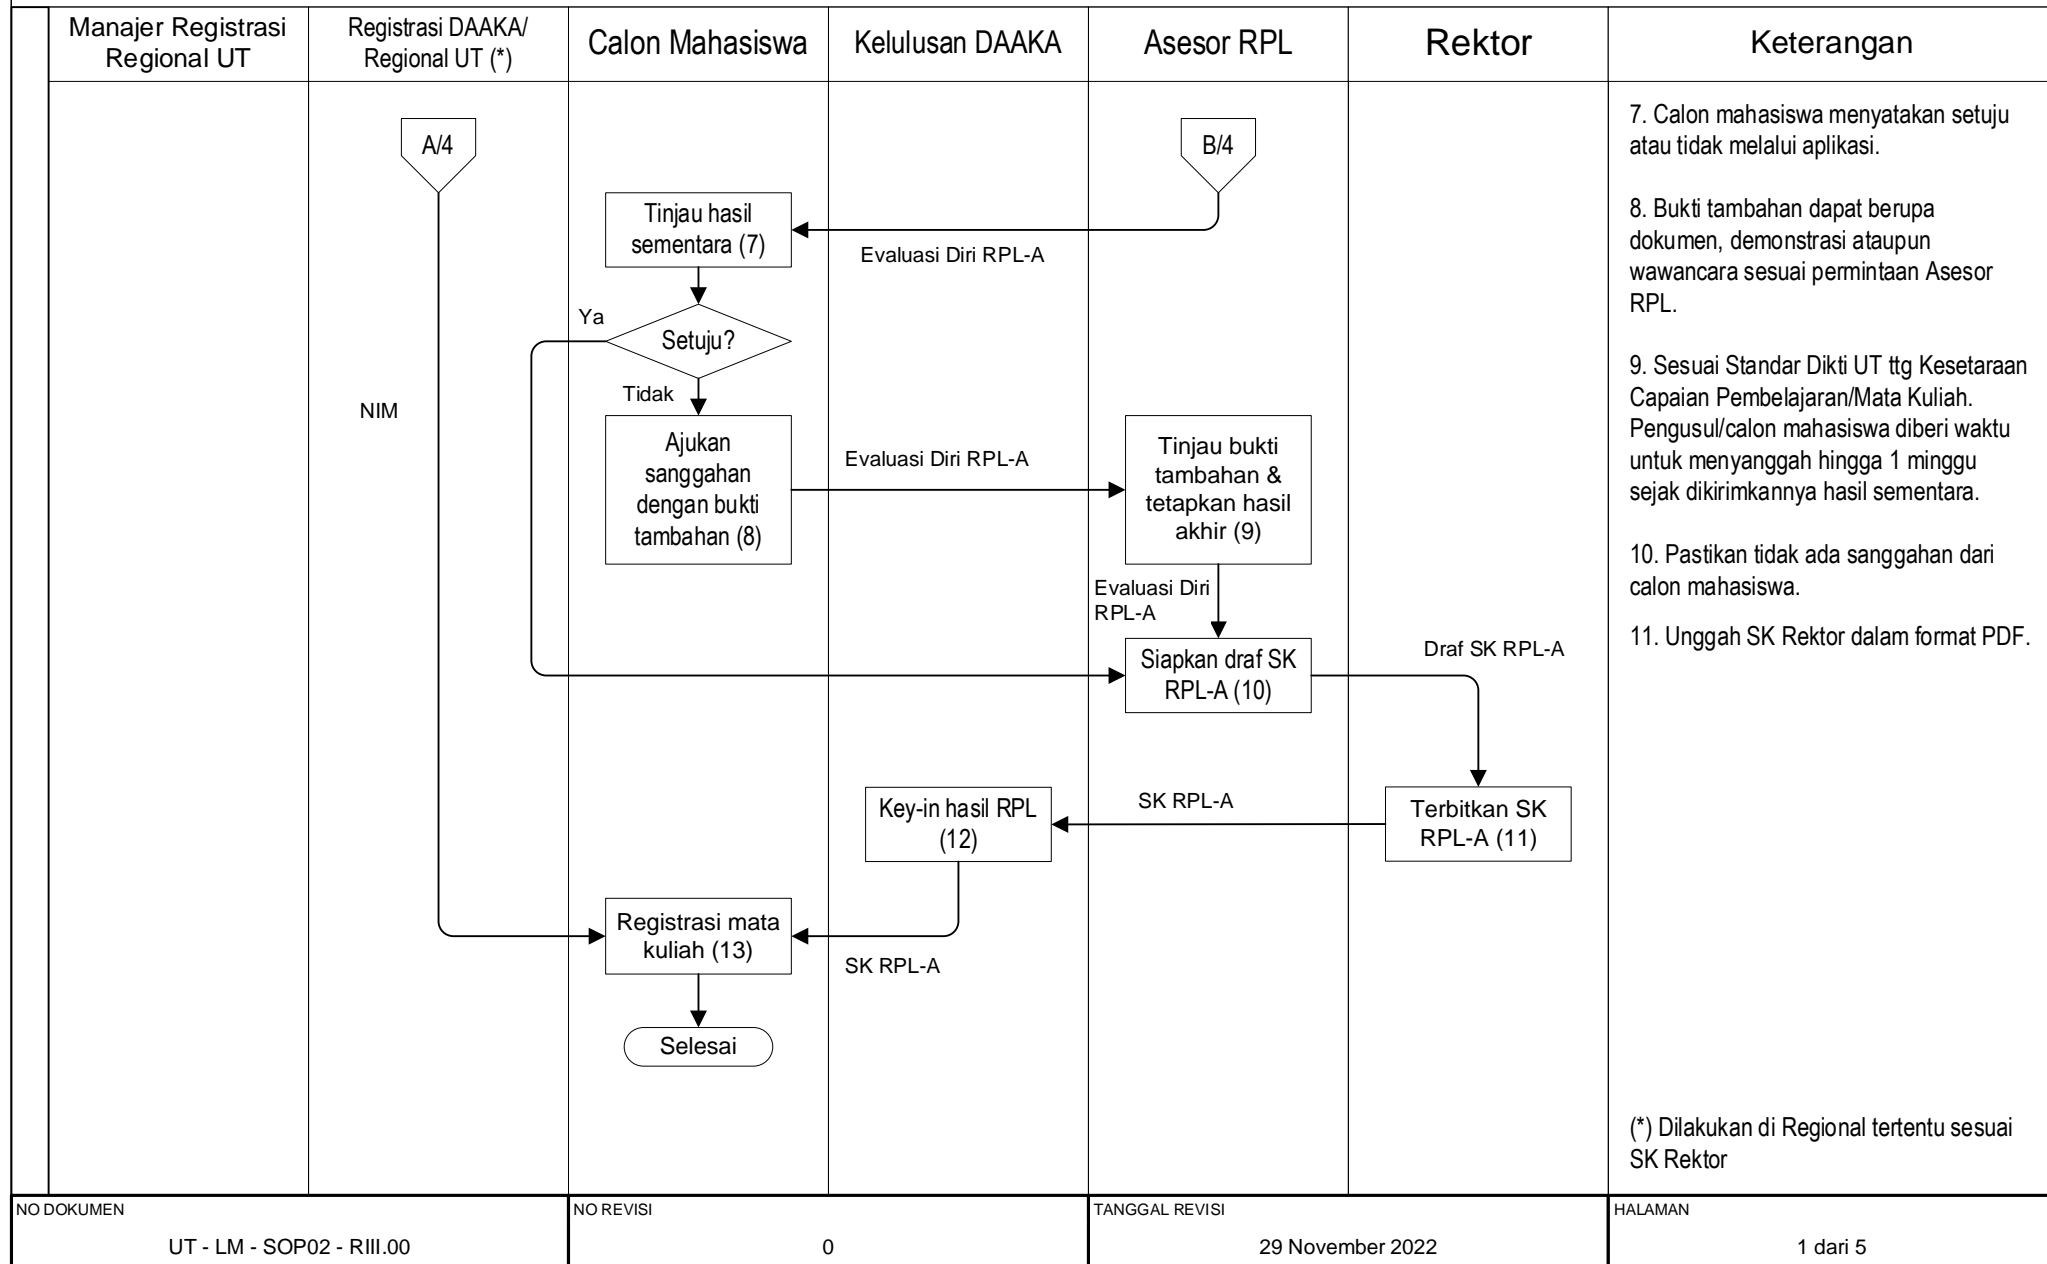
Manajer Registrasi Regional UT

Registrasi DAAKA/ Regional UT (*)

Calon Mahasiswa

Kelulusan DAAKA

Asesor RPL

Rektor

Keterangan

A/4

B/4

Tinjau hasil sementara (7)

Evaluasi Diri RPL-A

Ya

Setuju?

Tidak

NIM

Ajukan sanggahan dengan bukti tambahan (8)

Evaluasi Diri RPL-A

Tinjau bukti tambahan & tetapkan hasil akhir (9)

Evaluasi Diri RPL-A

Siapkan draf SK RPL-A (10)

Draf SK RPL-A

Key-in hasil RPL (12)

SK RPL-A

Terbitkan SK RPL-A (11)

Registrasi mata kuliah (13)

SK RPL-A

Selesai

7. Calon mahasiswa menyatakan setuju atau tidak melalui aplikasi.

8. Bukti tambahan dapat berupa dokumen, demonstrasi ataupun wawancara sesuai permintaan Asesor RPL.

9. Sesuai Standar Dikti UT ttg Kesetaraan Capaian Pembelajaran/Mata Kuliah. Pengusul/calon mahasiswa diberi waktu untuk menyanggah hingga 1 minggu sejak dikirimkannya hasil sementara.

10. Pastikan tidak ada sanggahan dari calon mahasiswa.

11. Unggah SK Rektor dalam format PDF.

(*) Dilakukan di Regional tertentu sesuai SK Rektor

| NO DOKUMEN | NO REVISI | TANGGAL REVISI | HALAMAN |
|---|---|---|---|
| UT - LM - SOP02 - RIII.00 | 0 | 29 November 2022 | 1 dari 5 |